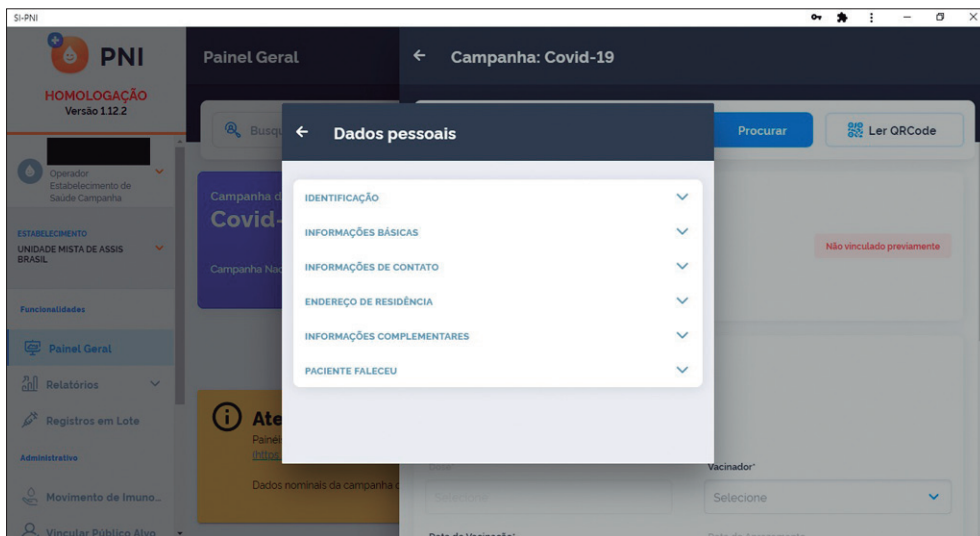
SI-PNI

PNI

HOMOLOGAÇÃO
Versão 1.12.2

Operador
Estabelecimento de Saúde Campanha

ESTABELECIMENTO
UNIDADE MISTA DE ASSIS BRASIL

Funcionalidades

Painel Geral

Relatórios

Registros em Lote

Administrativo

Movimento de Imuno...

Vincular Público Alvo

Painel Geral

Busq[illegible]

Campanha d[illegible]
Covid-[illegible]

Campanha Nac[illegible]

Ate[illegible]
Painel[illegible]
(https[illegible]

Dados nominais da campanha d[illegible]

← Campanha: Covid-19

Procurar

Ler QRCode

Não vinculado previamente

Dose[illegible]
Selecione

Vacinador*
Selecione

Data da Vacinação*

Data de Aprazamento

← Dados pessoais

IDENTIFICAÇÃO

INFORMAÇÕES BÁSICAS

INFORMAÇÕES DE CONTATO

ENDEREÇO DE RESIDÊNCIA

INFORMAÇÕES COMPLEMENTARES

PACIENTE FALECEU